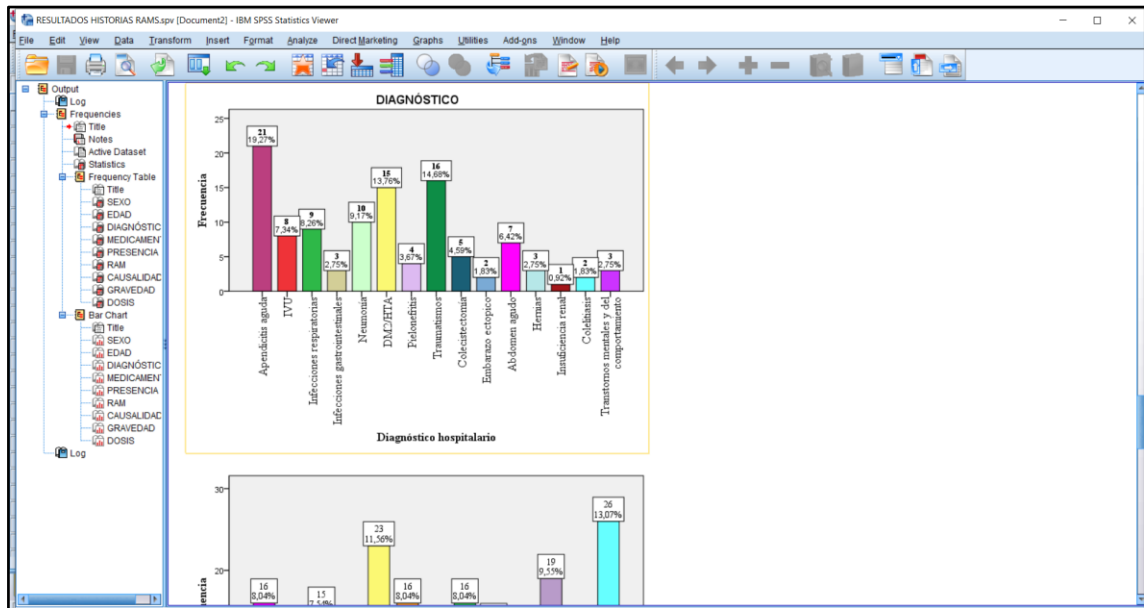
RESULTADOS HISTORIAS RAMS.spv [Document2] - IBM SPSS Statistics Viewer

File Edit View Data Transform Insert Format Analyze Direct Marketing Graphs Utilities Add-ons Window Help

Output
Log
Frequencies
Title
Notes
Active Dataset
Statistics
Frequency Table
Title
SEXO
EDAD
DIAGNÓSTIC
MEDICAMENT
PRESENCIA
RAM
CAUSALIDAD
GRAVEDAD
DOSIS
Bar Chart
Title
SEXO
EDAD
DIAGNÓSTIC
MEDICAMENT
PRESENCIA
RAM
CAUSALIDAD
GRAVEDAD
DOSIS
Log

DIAGNÓSTICO

Frecuencia

25
20
15
10
5
0

21 19,27%
8 7,34%
9 8,26%
3 2,75%
10 9,17%
15 13,76%
4 3,67%
16 14,68%
5 4,59%
2 1,83%
7 6,42%
3 2,75%
1 0,92%
2 1,83%
3 2,75%

Apendicitis aguda
IVU
Infecciones respiratorias
Infecciones gastrointestinales
Neumonía
DM2/HTA
Pielonefritis
Traumatismos
Colecistectomía
Embarazo ectopico
Abdomen agudo
Hernias
Insuficiencia renal
Colelitiasis
Transtornos mentales y del comportamiento

Diagnóstico hospitalario

30
20
encia
16 8,04%
15 7,54%
23 11,56%
16 8,04%
16 8,04%
19 9,55%
26 13,07%